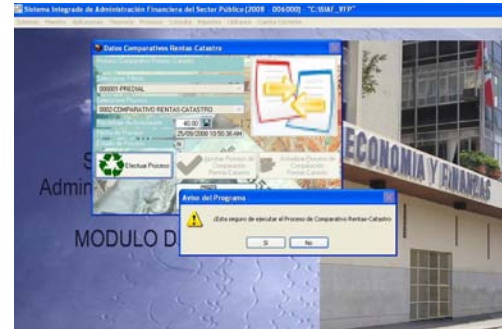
Sistema Integrado de Administración Financiera del Sector Público (2008 - 006000) - "C:\SIAF_VFP"

Sistema Maestro Aplicaciones Tesorería Procesos Consulta Reportes Utilitarios Cuenta Corriente

Datos Comparativos Rentas Catastro

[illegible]

000001-PREDIAL

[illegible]

0002 COMPARATIVO RENTAS-CATASTRO

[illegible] 40.00

25/09/2008 10:50:36 AM

Efectuar Proceso

Anular Proceso de Comparación Rentas-Catastro

Actualizar Proceso de Comparación Rentas-Catastro

S

Admi

MODULO D

ECONOMIA Y FINANZAS

Aviso del Programa

¿Esta seguro de ejecutar el Proceso de Comparativo Rentas-Catastro

Si No